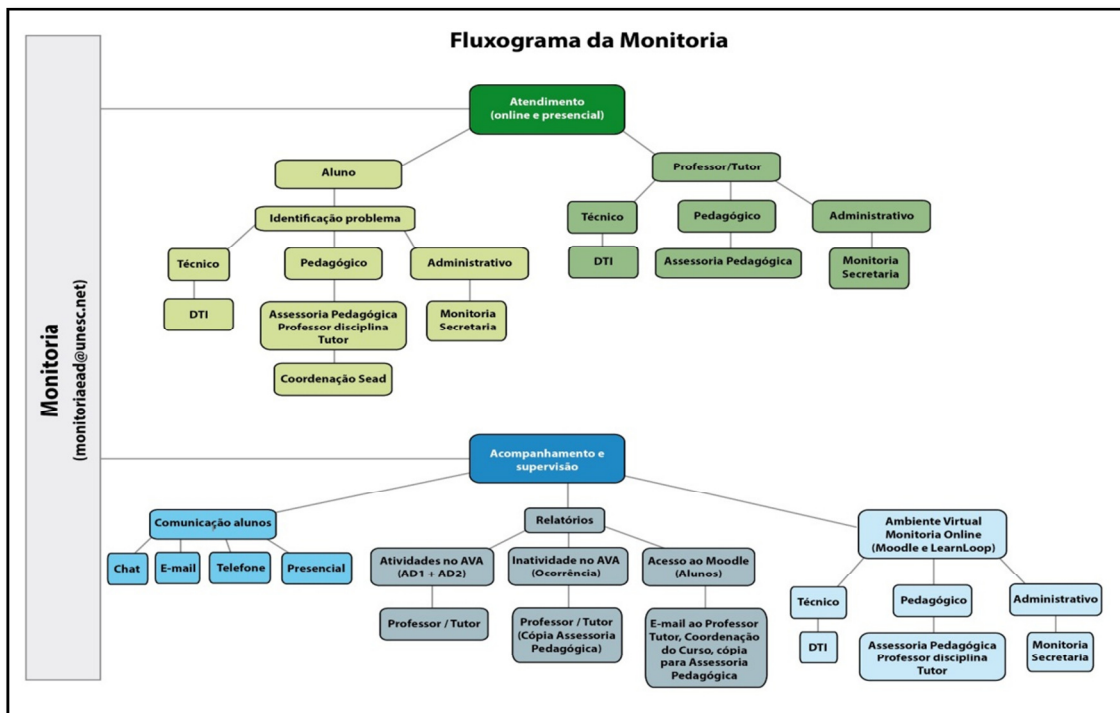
Fluxograma da Monitoria

Monitoria
(monitoriaead@unesc.net)

Atendimento
(online e presencial)

Aluno

Identificação problema

Técnico

DTI

Pedagógico

Assessoria Pedagógica
Professor disciplina
Tutor

Coordenação Sead

Administrativo

Monitoria
Secretaria

Professor/Tutor

Técnico

DTI

Pedagógico

Assessoria Pedagógica

Administrativo

Monitoria
Secretaria

Acompanhamento e supervisão

Comunicação alunos

Chat

E-mail

Telefone

Presencial

Relatórios

Atividades no AVA
(AD1 + AD2)

Professor / Tutor

Inatividade no AVA
(Ocorrência)

Professor / Tutor
(Cópia Assessoria Pedagógica)

Acesso ao Moodle
(Alunos)

E-mail ao Professor Tutor, Coordenação do Curso, cópia para Assessoria Pedagógica

Ambiente Virtual
Monitoria Online
(Moodle e LearnLoop)

Técnico

DTI

Pedagógico

Assessoria Pedagógica
Professor disciplina
Tutor

Administrativo

Monitoria
Secretaria